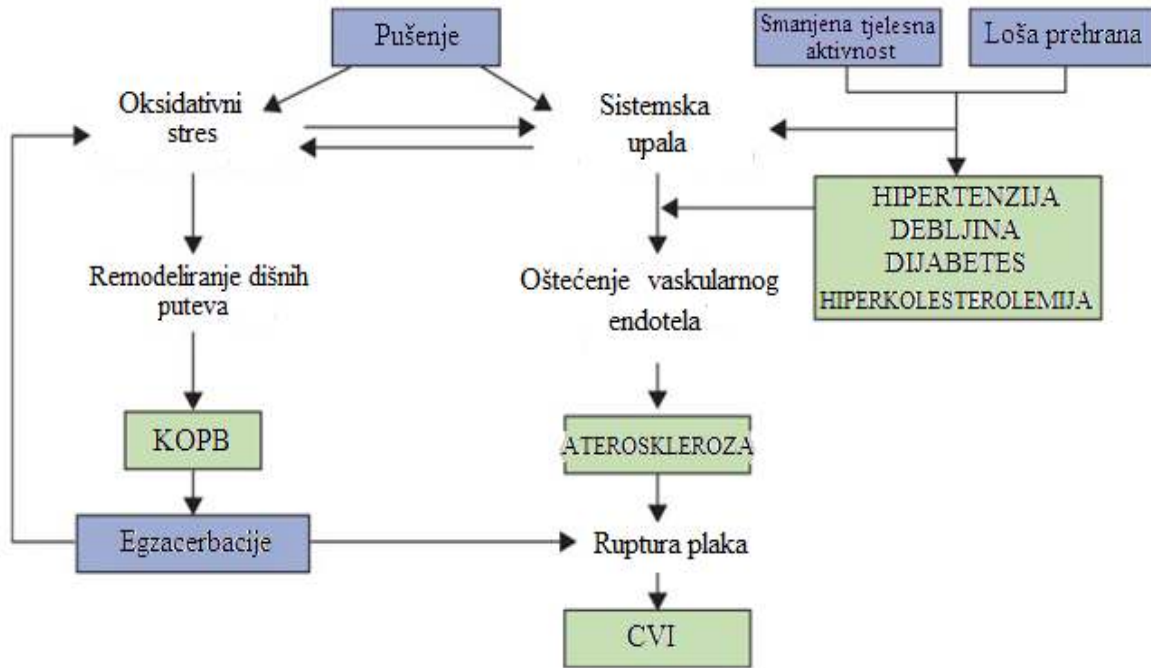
Pušenje

Smanjena tjelesna aktivnost

Loša prehrana

Oksidativni stres

Sistemska upala

HIPERTENZIJA
DEBLJINA
DIJABETES
HIPERKOLESTEROLEMIJA

Remodeliranje dišnih puteva

Oštećenje vaskularnog endotela

KOPB

ATEROSKLEROZA

Egzacerbacije

Ruptura plaka

CVI